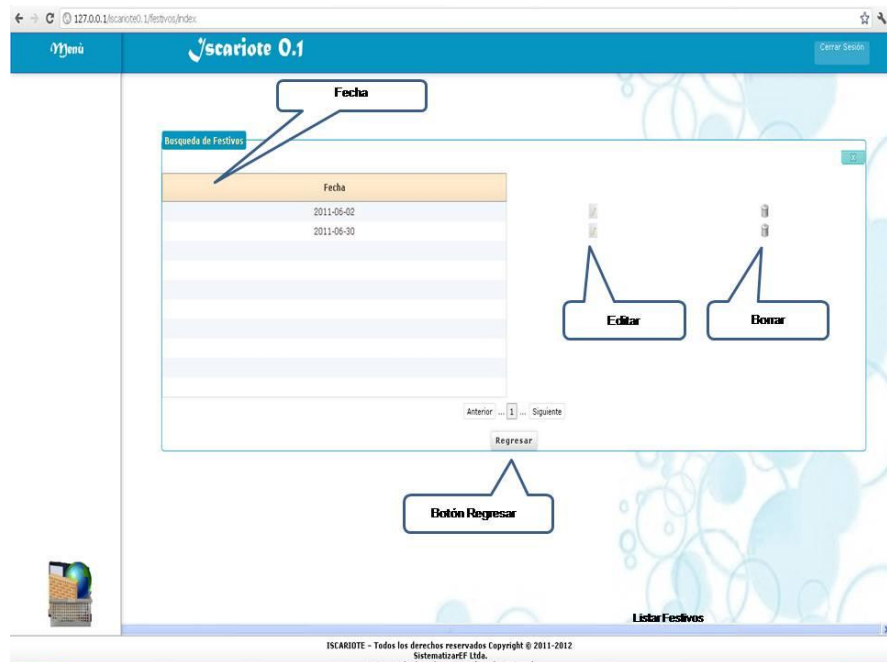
127.0.0.1/iscariote0.1/festivos/index

Menú

Iscariote 0.1

Cerrar Sesión

Fecha

Busqueda de Festivos

| Fecha |
|---|
| 2011-06-02 |
| 2011-06-30 |

Editar

Borrar

Anterior ... 1 ... Siguiente

Regresar

Botón Regresar

Listar Festivos

ISCARIOTE - Todos los derechos reservados Copyright © 2011-2012
SistematizarEF Ltda.